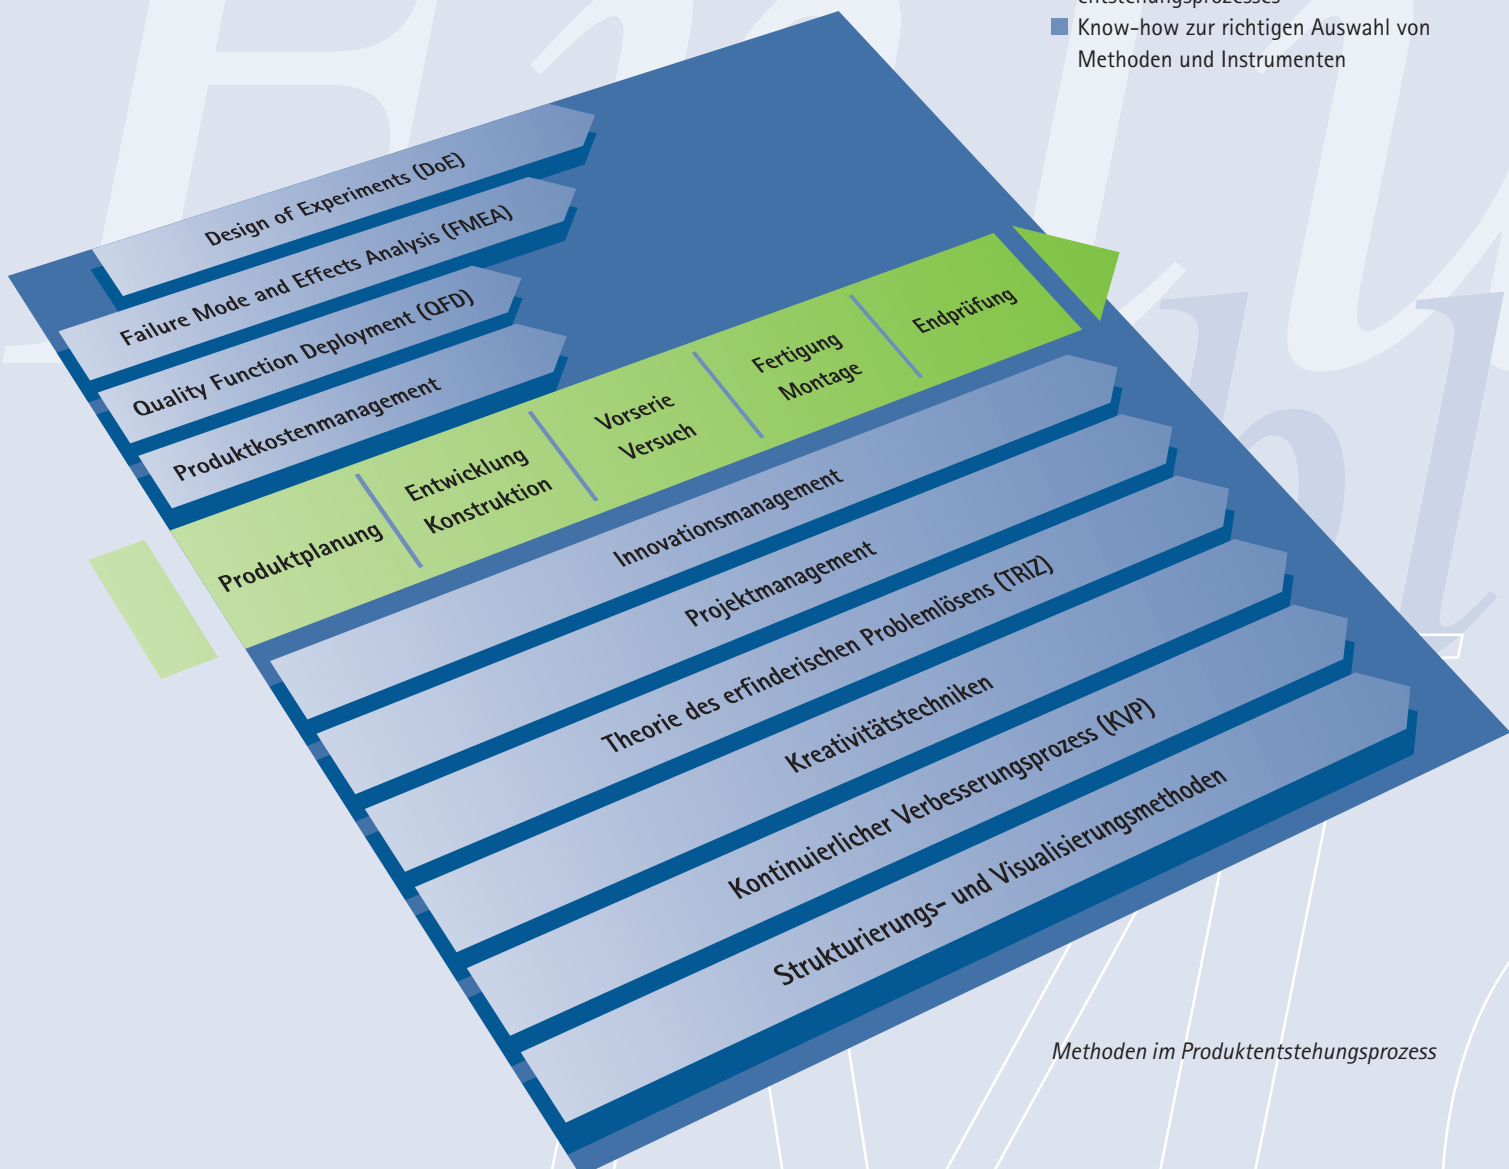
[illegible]

Know-how zur richtigen Auswahl von Methoden und Instrumenten

Design of Experiments (DoE)

Failure Mode and Effects Analysis (FMEA)

Quality Function Deployment (QFD)

Produktkostenmanagement

Produktplanung

Entwicklung Konstruktion

Vorserie Versuch

Fertigung Montage

Endprüfung

Innovationsmanagement

Projektmanagement

Theorie des erfinderischen Problemlösens (TRIZ)

Kreativitätstechniken

Kontinuierlicher Verbesserungsprozess (KVP)

Strukturierungs- und Visualisierungsmethoden

Methoden im Produktentstehungsprozess